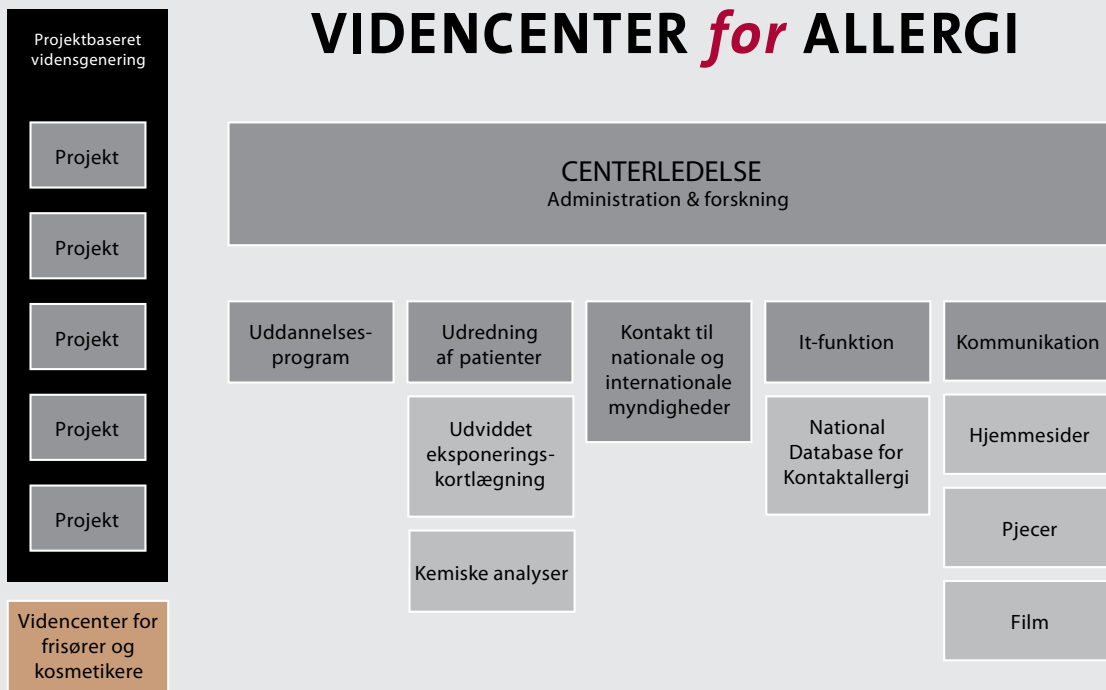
Projektbaseret vidensgenering

Projekt

Projekt

Projekt

Projekt

Projekt

Videncenter for frisører og kosmetikere

VIDENCENTER *for* ALLERGI

CENTERLEDELSE
Administration & forskning

Uddannelsesprogram

Udredning af patienter

Udviddet eksponeringskortlægning

Kemiske analyser

Kontakt til nationale og internationale myndigheder

It-funktion

National Database for Kontaktallergi

Kommunikation

Hjemmesider

Pjecer

Film